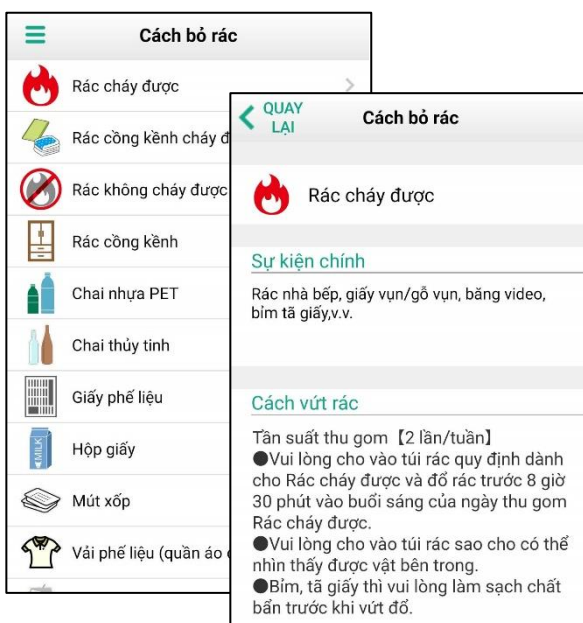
Cách bỏ rác

Rác cháy được

Rác cồng kềnh cháy đ

Rác không cháy được

Rác cồng kềnh

Chai nhựa PET

Chai thủy tinh

Giấy phế liệu

Hộp giấy

MILK

Mút xốp

Vải phế liệu (quần áo c

QUAY LẠI

Cách bỏ rác

Rác cháy được

Sự kiện chính

Rác nhà bếp, giấy vụn/gỗ vụn, băng video, bỉm tã giấy,v.v.

Cách vứt rác

Tần suất thu gom【2 lần/tuần】
●Vui lòng cho vào túi rác quy định dành cho Rác cháy được và đổ rác trước 8 giờ 30 phút vào buổi sáng của ngày thu gom Rác cháy được.
●Vui lòng cho vào túi rác sao cho có thể nhìn thấy được vật bên trong.
●Bỉm, tã giấy thì vui lòng làm sạch chất bẩn trước khi vứt đổ.